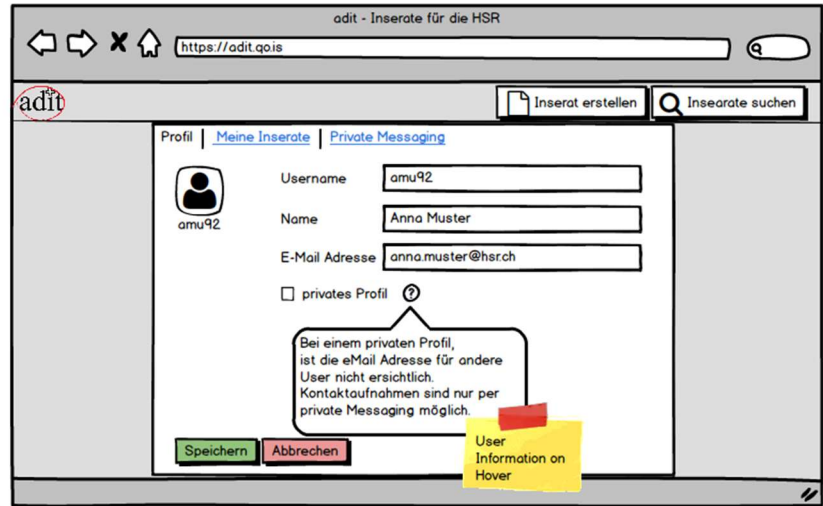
adit - Inserate für die HSR

https://adit.go.is

adit

Inserat erstellen

Inserate suchen

Profil | Meine Inserate | Private Messaging

amu92

Username amu92

Name Anna Muster

E-Mail Adresse anna.muster@hsr.ch

privates Profil ?

Bei einem privaten Profil, ist die eMail Adresse für andere User nicht ersichtlich. Kontaktaufnahmen sind nur per private Messaging möglich.

User Information on Hover

Speichern

Abbrechen